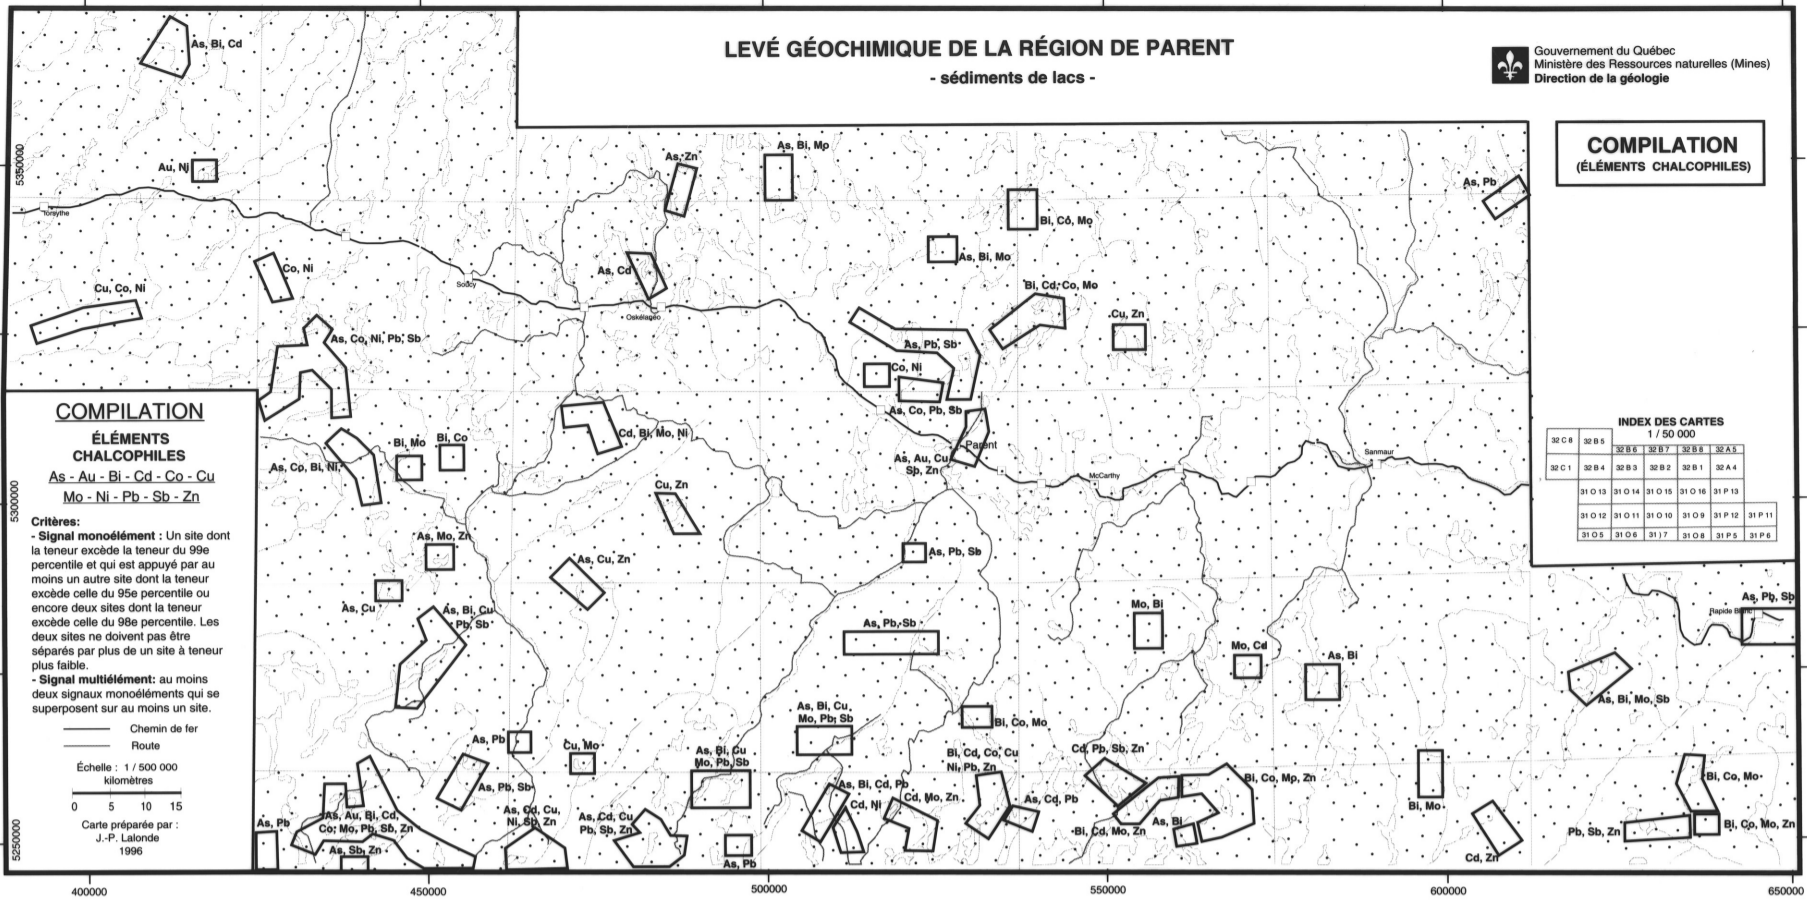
LEVÉ GÉOCHIMIQUE DE LA RÉGION DE PARENT
- sédiments de lacs -

Gouvernement du Québec
Ministère des Ressources naturelles (Mines)
Direction de la géologie

COMPILATION
(ÉLÉMENTS CHALCOPHILES)

As, Bi, Cd
Au, Ni
Forsythe
Co, Ni
Cu, Co, Ni
As, Co, Ni, Pb, Sb
Sodey
Oskélanéo
As, Zn
As, Cd
As, Bi, Mo
Bi, Co, Mo
As, Bi, Mo
Bi, Cd, Co, Mo
Cu, Zn
As, Pb, Sb
Co, Ni
As, Co, Pb, Sb
Parent
As, Au, Cu, Sb, Zn
McCarthy
Sanmaur
As, Pb
Cd, Bi, Mo, Ni
Bi, Mo
Bi, Co
As, Co, Bi, Ni
Cu, Zn
As, Mo, Zn
As, Cu, Zn
As, Pb, Sb
As, Cu
As, Bi, Cu, Pb, Sb
As, Pb, Sb
Mo, Bi
Mo, Cd
As, Bi
As, Pb, Sb
Rapide Blanc
As, Bi, Mo, Sb
As, Bi, Cu, Mo, Pb, Sb
Bi, Co, Mo
As, Pb
Cu, Mo
As, Bi, Cu, Mo, Pb, Sb
Bi, Cd, Co, Cu, Ni, Pb, Zn
Cd, Pb, Sb, Zn
As, Pb, Sb
As, Bi, Cd, Pb
Cd, Ni
Cd, Mo, Zn
As, Cd, Pb
Bi, Co, Mo, Zn
Bi, Mo
Bi, Co, Mo
As, Au, Bi, Cd, Co, Mo, Pb, Sb, Zn
As, Cd, Cu, Ni, Sb, Zn
As, Cd, Cu, Pb, Sb, Zn
Bi, Cd, Mo, Zn
As, Bi
Pb, Sb, Zn
Bi, Co, Mo, Zn
As, Pb
As, Sb, Zn
As, Pb
Cd, Zn

COMPILATION
ÉLÉMENTS CHALCOPHILES
As - Au - Bi - Cd - Co - Cu
Mo - Ni - Pb - Sb - Zn

Critères:
- Signal monoélément : Un site dont la teneur excède la teneur du 99e percentile et qui est appuyé par au moins un autre site dont la teneur excède celle du 95e percentile ou encore deux sites dont la teneur excède celle du 98e percentile. Les deux sites ne doivent pas être séparés par plus de un site à teneur plus faible.
- Signal multiélément: au moins deux signaux monoéléments qui se superposent sur au moins un site.

Chemin de fer
Route

Échelle : 1 / 500 000
kilomètres
0 5 10 15

Carte préparée par :
J.-P. Lalonde
1996

INDEX DES CARTES
1 / 50 000

| 32 C 8 | 32 B 5 | | | | |
|---|---|---|---|---|---|
| | | 32 B 6 | 32 B 7 | 32 B 8 | 32 A 5 |
| 32 C 1 | 32 B 4 | 32 B 3 | 32 B 2 | 32 B 1 | 32 A 4 |
| | 31 O 13 | 31 O 14 | 31 O 15 | 31 O 16 | 31 P 13 |
| | 31 O 12 | 31 O 11 | 31 O 10 | 31 O 9 | 31 P 12 | 31 P 11 |
| | 31 O 5 | 31 O 6 | 31 J 7 | 31 O 8 | 31 P 5 | 31 P 6 |

5350000
5300000
5250000
400000
450000
500000
550000
600000
650000